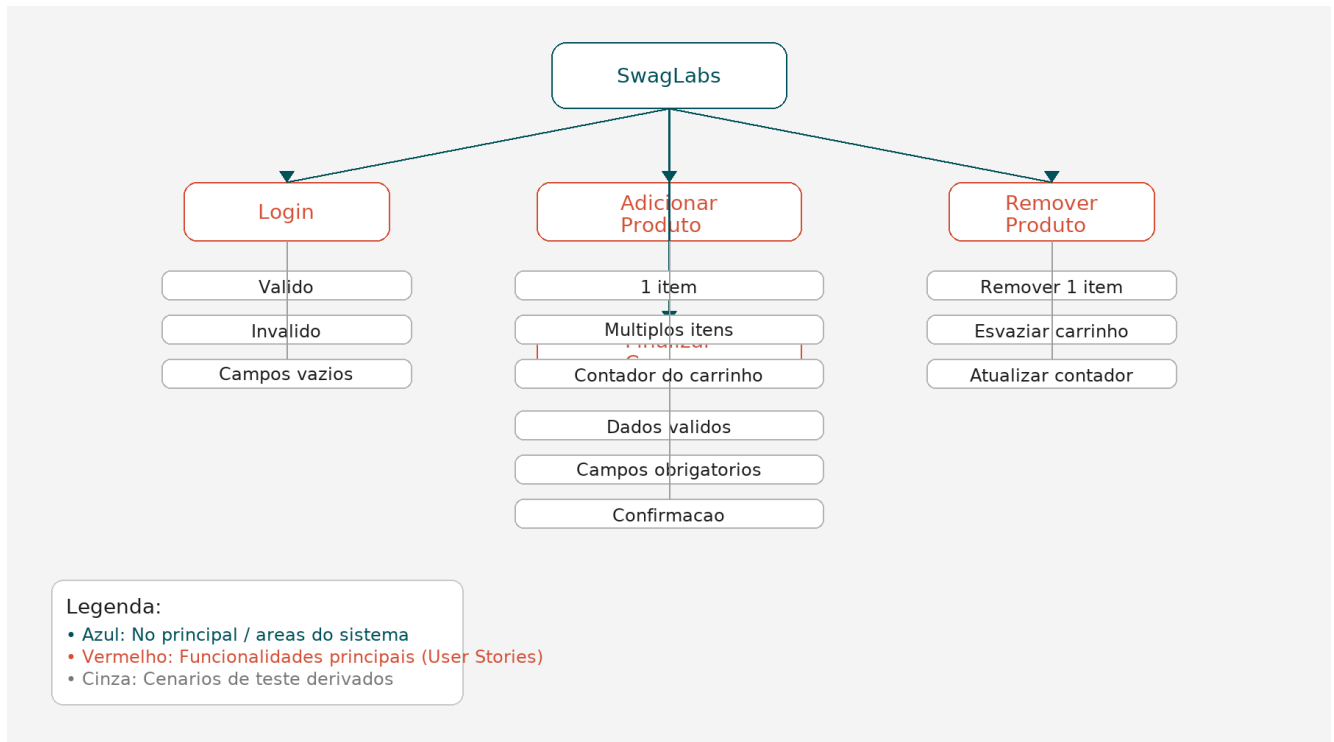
SwagLabs

Login

Valido

Invalido

Campos vazios

Adicionar Produto

1 item

Multiplos itens

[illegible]

Contador do carrinho

Dados validos

Campos obrigatorios

Confirmacao

Remover Produto

Remover 1 item

Esvaziar carrinho

Atualizar contador

Legenda:
• Azul: No principal / areas do sistema
• Vermelho: Funcionalidades principais (User Stories)
• Cinza: Cenarios de teste derivados